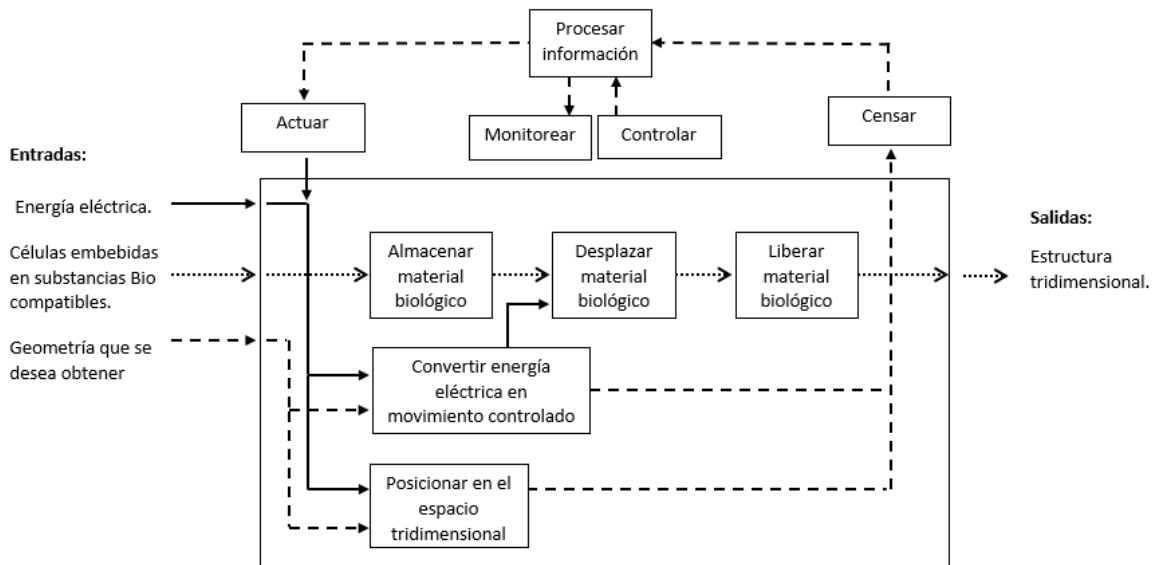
Procesar información

Actuar

Monitorear

Controlar

Censar

Entradas:

Energía eléctrica.

Células embebidas en substancias Bio compatibles.

Geometría que se desea obtener

Almacenar material biológico

Desplazar material biológico

Liberar material biológico

Convertir energía eléctrica en movimiento controlado

Posicionar en el espacio tridimensional

Salidas:

Estructura tridimensional.